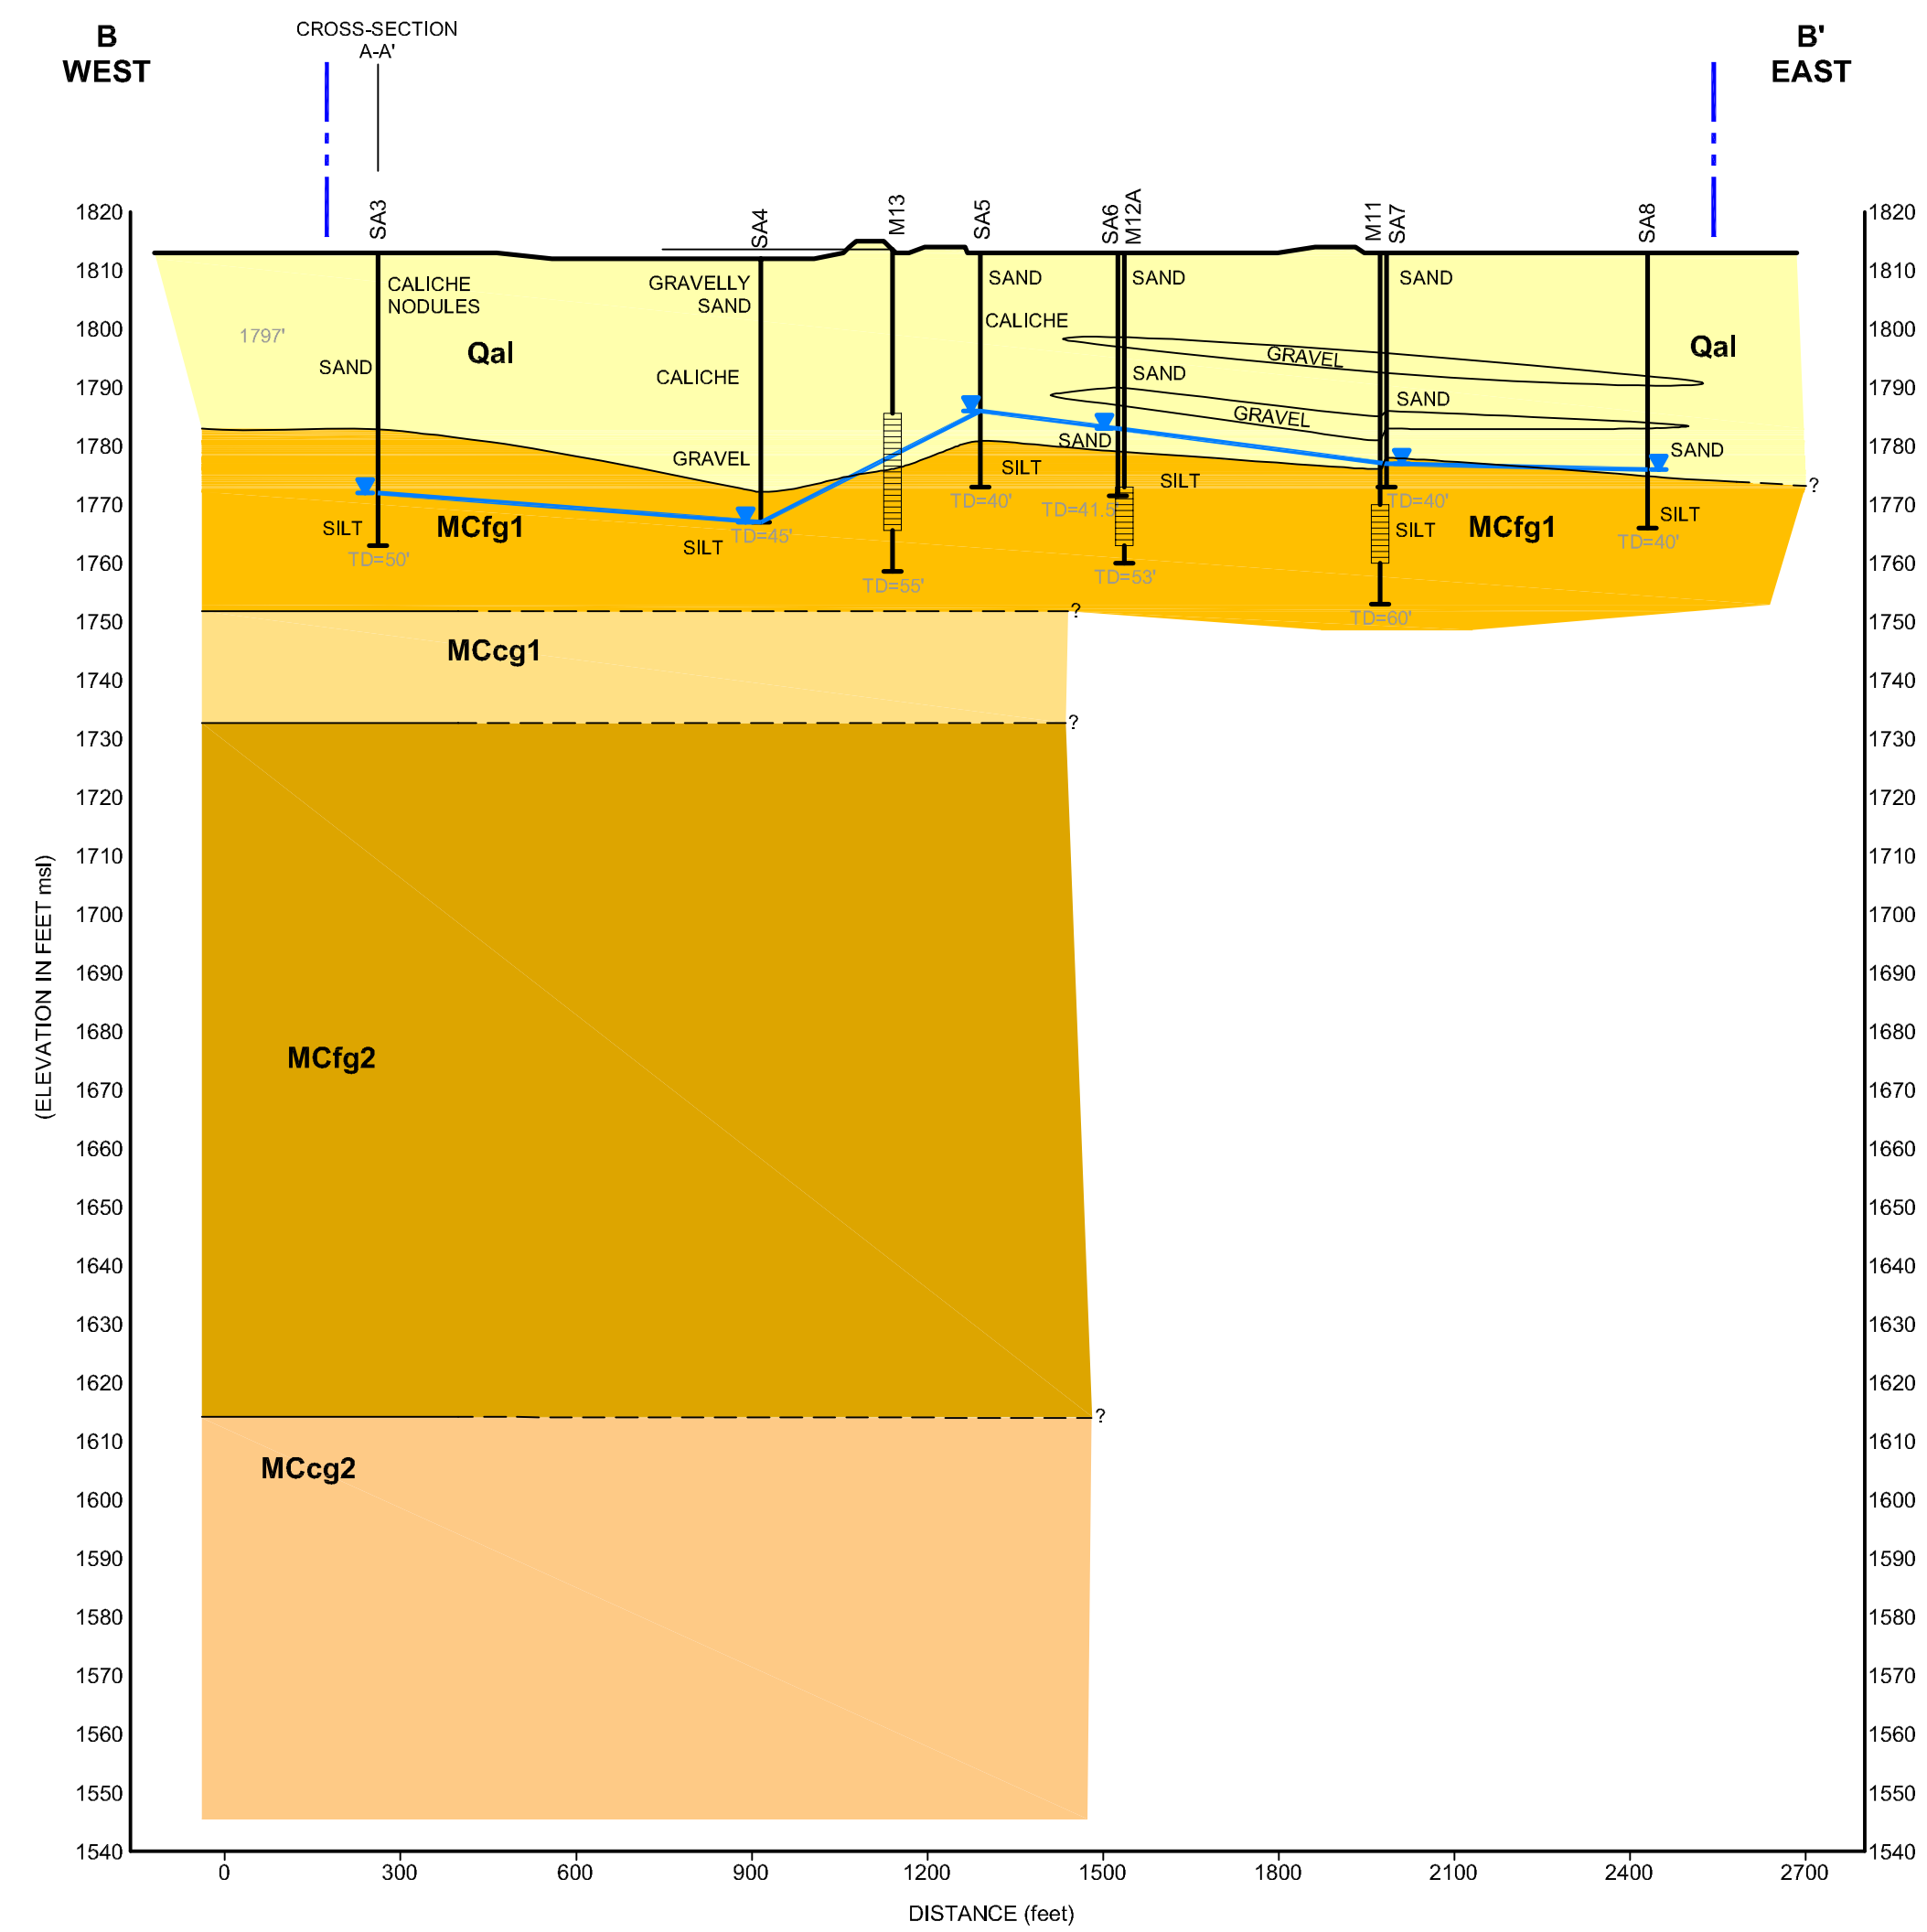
B
WEST

CROSS-SECTION
A-A'

B'
EAST

SA3
SA4
M13
SA5
SA6
M12A
M11
SA7
SA8

1820
1810
1800
1790
1780
1770
1760
1750
1740
1730
1720
1710
1700
1690
1680
1670
1660
1650
1640
1630
1620
1610
1600
1590
1580
1570
1560
1550
1540

(ELEVATION IN FEET msl)

CALICHE
NODULES
1797'
SAND
Qal
GRAVELLY
SAND
CALICHE
GRAVEL
SAND
CALICHE
SAND
GRAVEL
SAND
SAND
GRAVEL
SAND
SAND
SILT
SILT
SAND
Qal
SILT
MCfg1
SILT
TD=50'
TD=45'
TD=55'
TD=40'
TD=41.5'
TD=53'
TD=40'
SILT
MCfg1
SILT
TD=40'
TD=60'
?
?
MCcg1
?
MCfg2
?
MCcg2

0
300
600
900
1200
1500
1800
2100
2400
2700
DISTANCE (feet)